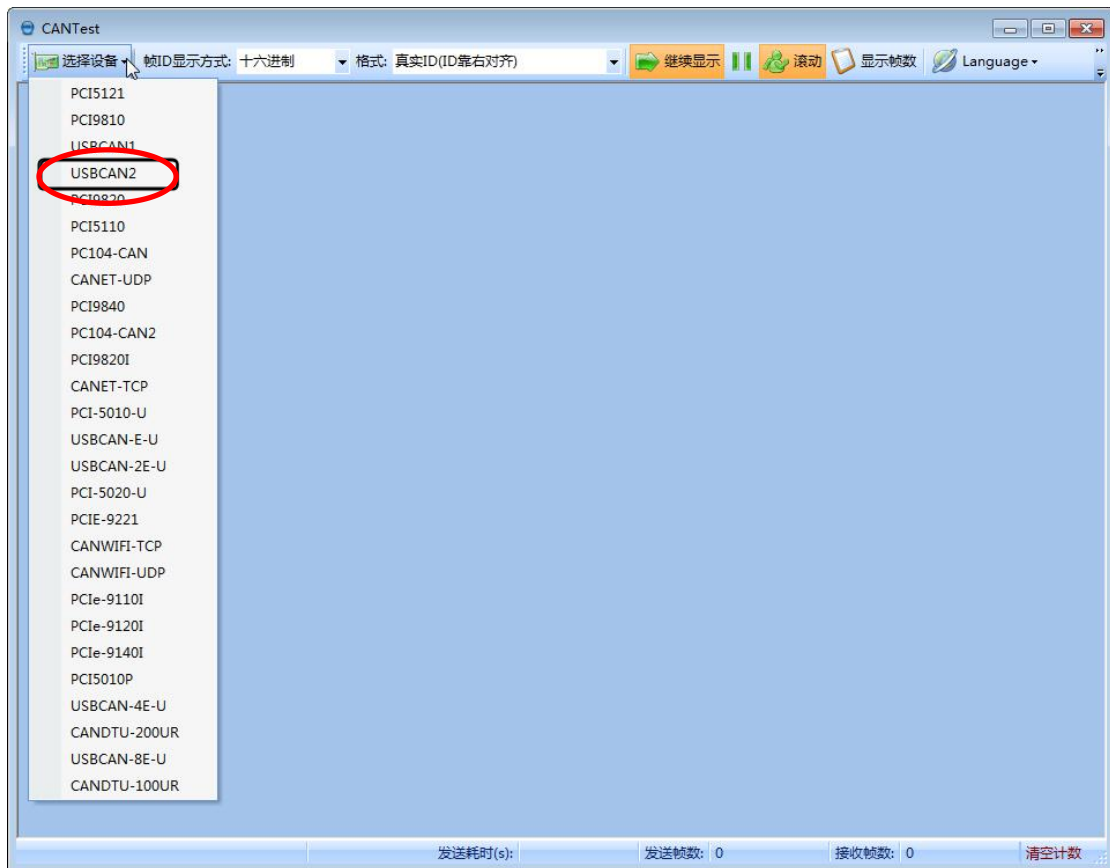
CANTest

选择设备 帧ID显示方式: 十六进制 格式: 真实ID(ID靠右对齐) 继续显示 滚动 显示帧数 Language

PCI5121
PCI9810
USBCAN1
USBCAN2
PCI9820
PCI5110
PC104-CAN
CANET-UDP
PCI9840
PC104-CAN2
PCI9820I
CANET-TCP
PCI-5010-U
USBCAN-E-U
USBCAN-2E-U
PCI-5020-U
PCIE-9221
CANWIFI-TCP
CANWIFI-UDP
PCIe-9110I
PCIe-9120I
PCIe-9140I
PCI5010P
USBCAN-4E-U
CANDTU-200UR
USBCAN-8E-U
CANDTU-100UR

发送耗时(s): 发送帧数: 0 接收帧数: 0 清空计数